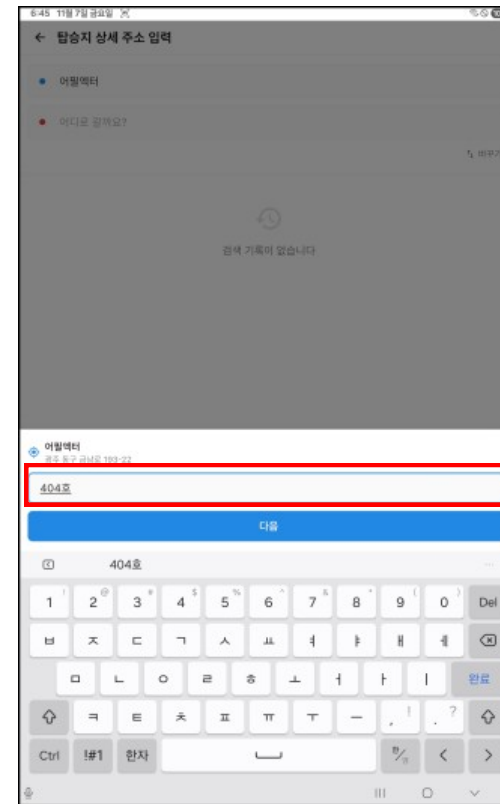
6:45 11월 7일 금요일

← 탑승지 상세 주소 입력

어필렉터

어디로 갈까요?

바꾸기

검색 기록이 없습니다

어필렉터
광주 동구 금남로 193-22

404호

다음

404호

1 2 3 4 5 6 7 8 9 0 Del

ㅂ ㅈ ㄷ ㄱ ㅅ ㅛ ㅕ ㅑ ㅐ ㅔ

ㅁ ㄴ ㅇ ㄹ ㅎ ㅗ ㅓ ㅏ ㅣ 완료

ㅋ ㅌ ㅊ ㅍ ㅠ ㅜ ㅡ , . ?

Ctrl !#1 한자